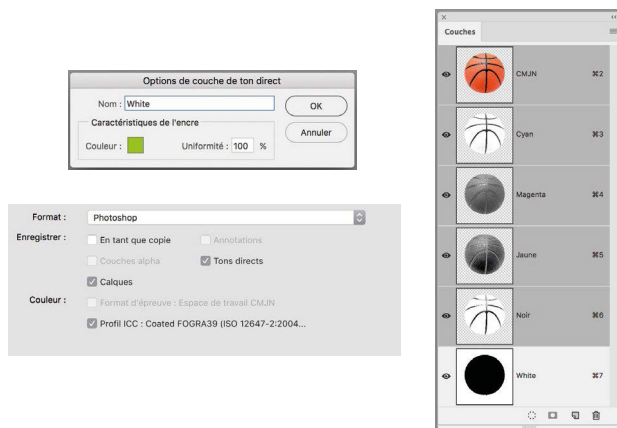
Options de couche de ton direct

Nom : White

OK

Annuler

Caractéristiques de l'encre

Couleur :

Uniformité : 100 %

Format : Photoshop

Enregistrer : En tant que copie

Annotations

Couches alpha

Tons directs

Calques

Couleur : Format d'épreuve : Espace de travail CMJN

Profil ICC : Coated FOGRA39 (ISO 12647-2:2004...

Couches

CMJN ⌘2

Cyan ⌘3

Magenta ⌘4

Jaune ⌘5

Noir ⌘6

White ⌘7